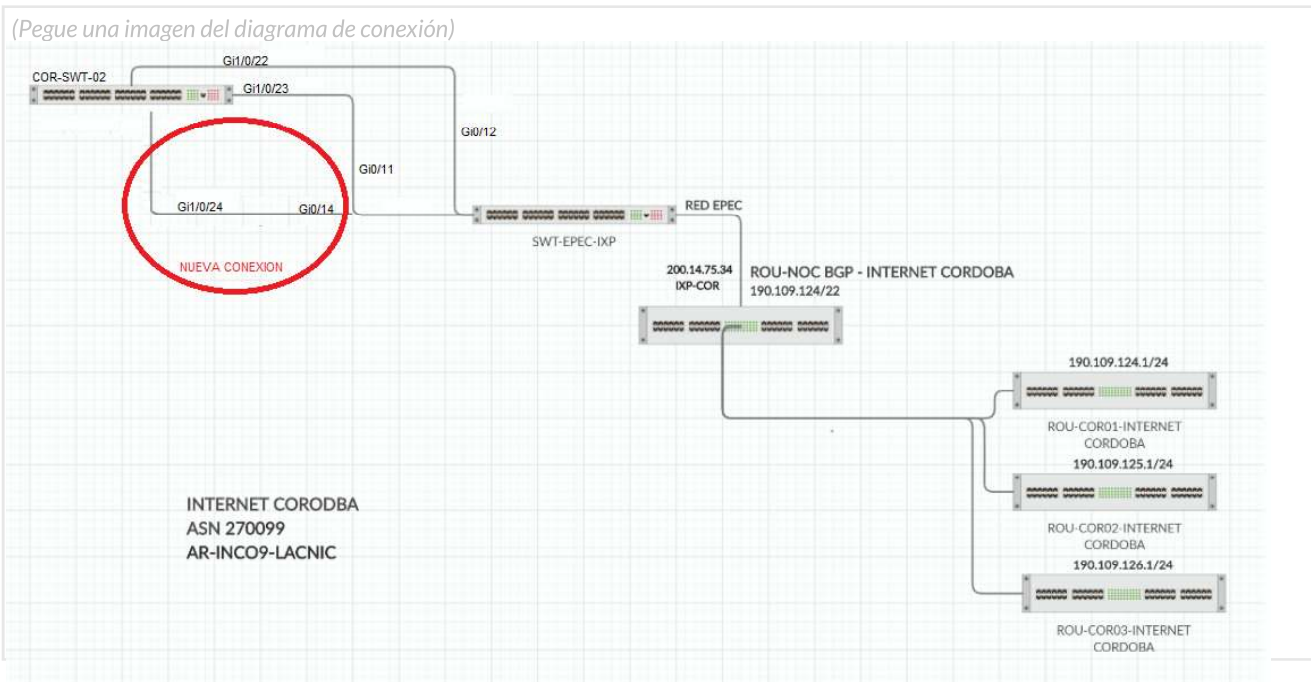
(Pegue una imagen del diagrama de conexión)

COR-SWT-02

Gi1/0/22

Gi1/0/23

Gi0/12

Gi0/11

Gi1/0/24

Gi0/14

NUEVA CONEXION

RED EPEC

SWT-EPEC-IXP

200.14.75.34
IXP-COR

ROU-NOC BGP - INTERNET CORDOBA
190.109.124/22

190.109.124.1/24

ROU-COR01-INTERNET CORDOBA

190.109.125.1/24

ROU-COR02-INTERNET CORDOBA

190.109.126.1/24

ROU-COR03-INTERNET CORDOBA

INTERNET CORODBA
ASN 270099
AR-INCO9-LACNIC